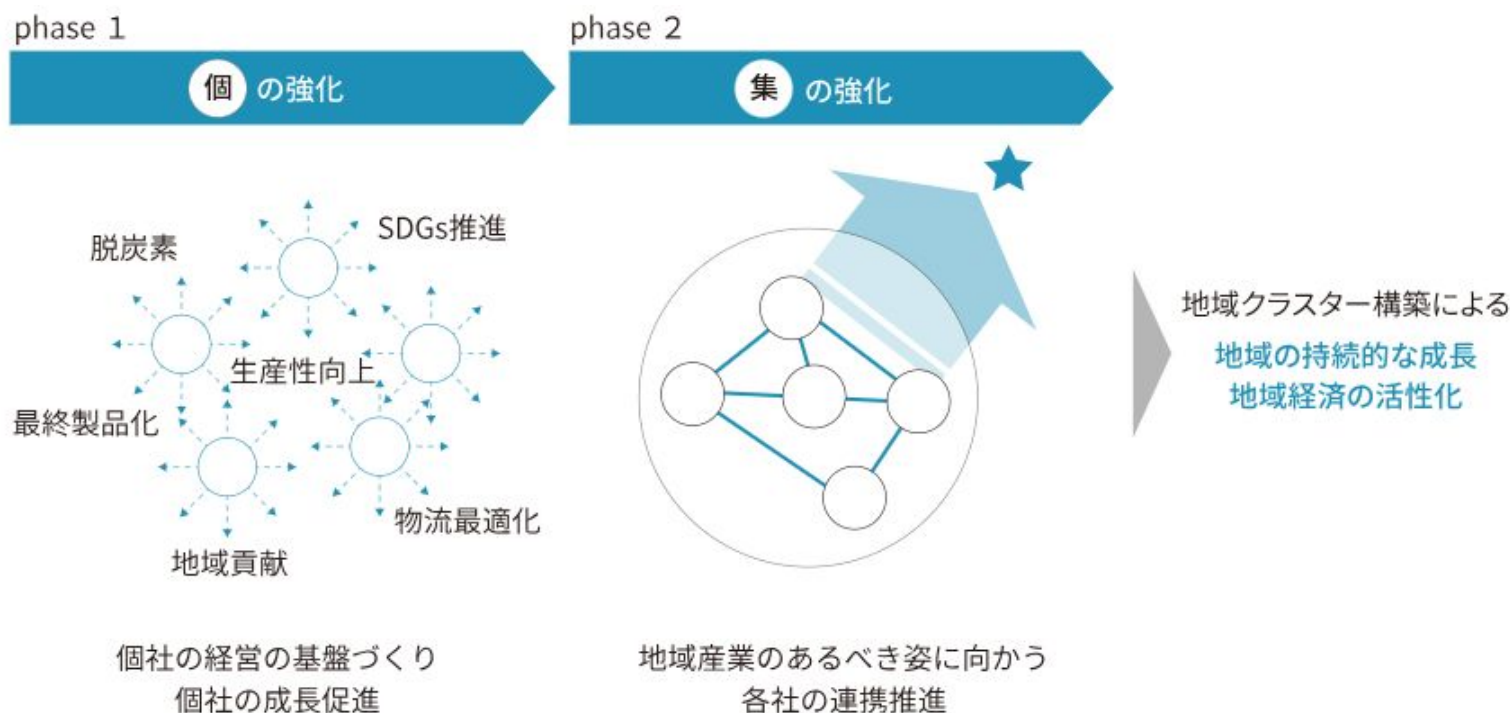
phase 1

個 の強化

SDGs推進

脱炭素

生産性向上

最終製品化

物流最適化

地域貢献

個社の経営の基盤づくり
個社の成長促進

phase 2

集 の強化

地域産業のあるべき姿に向かう
各社の連携推進

地域クラスター構築による

地域の持続的な成長
地域経済の活性化